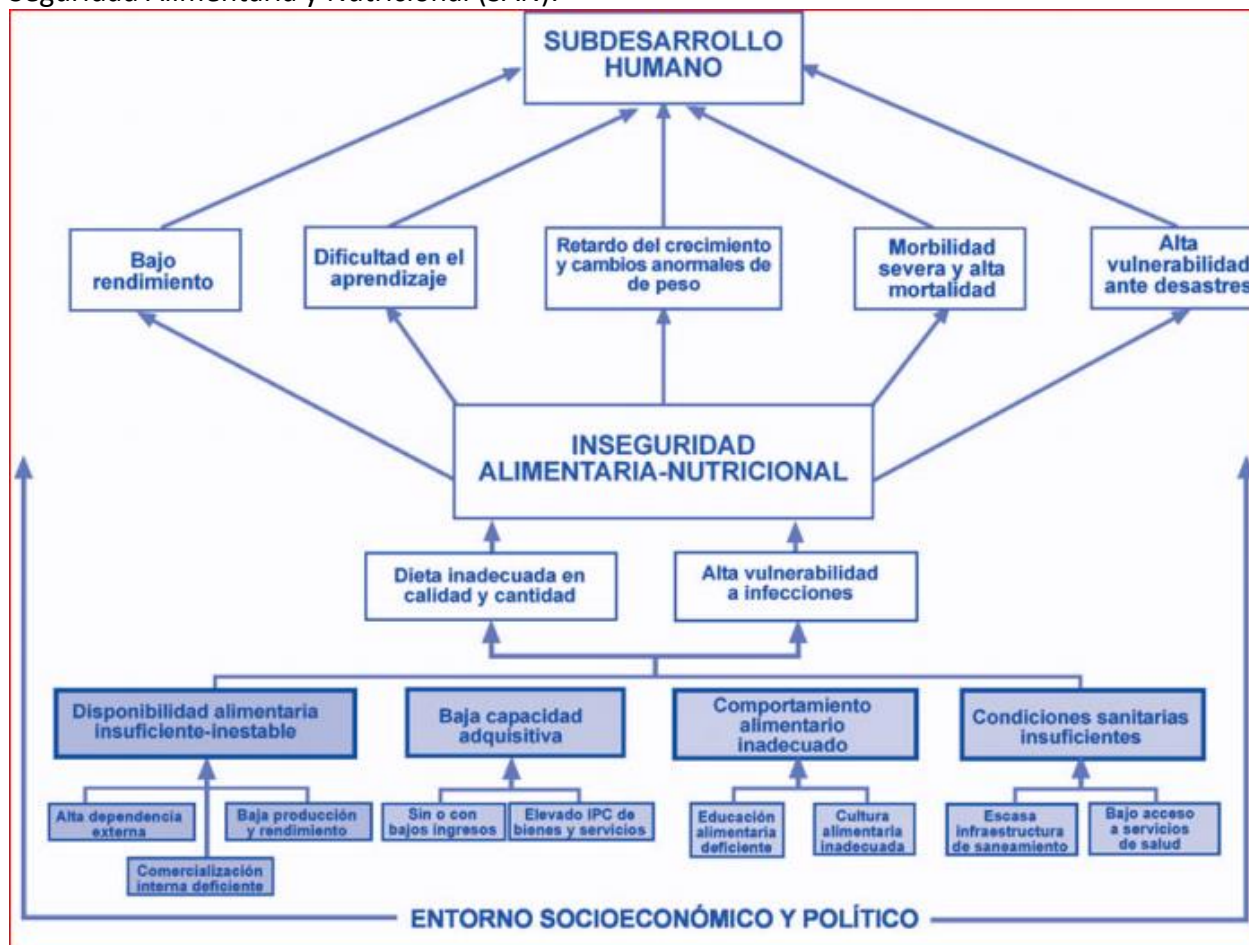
Seguridad Alimentaria y Nutricional (SAN).

SUBDESARROLLO HUMANO

Bajo rendimiento

Dificultad en el aprendizaje

Retardo del crecimiento y cambios anormales de de peso

Morbilidad severa y alta mortalidad

Alta vulnerabilidad ante desastres

INSEGURIDAD ALIMENTARIA-NUTRICIONAL

Dieta inadecuada en calidad y cantidad

Alta vulnerabilidad a infecciones

Disponibilidad alimentaria insuficiente-inestable

Baja capacidad adquisitiva

Comportamiento alimentario inadecuado

Condiciones sanitarias insuficientes

Alta dependencia externa

Baja producción y rendimiento

Comercialización interna deficiente

Sin o con bajos ingresos

Elevado IPC de bienes y servicios

Educación alimentaria deficiente

Cultura alimentaria inadecuada

Escasa infraestructura de saneamiento

Bajo acceso a servicios de salud

ENTORNO SOCIOECONÓMICO Y POLÍTICO